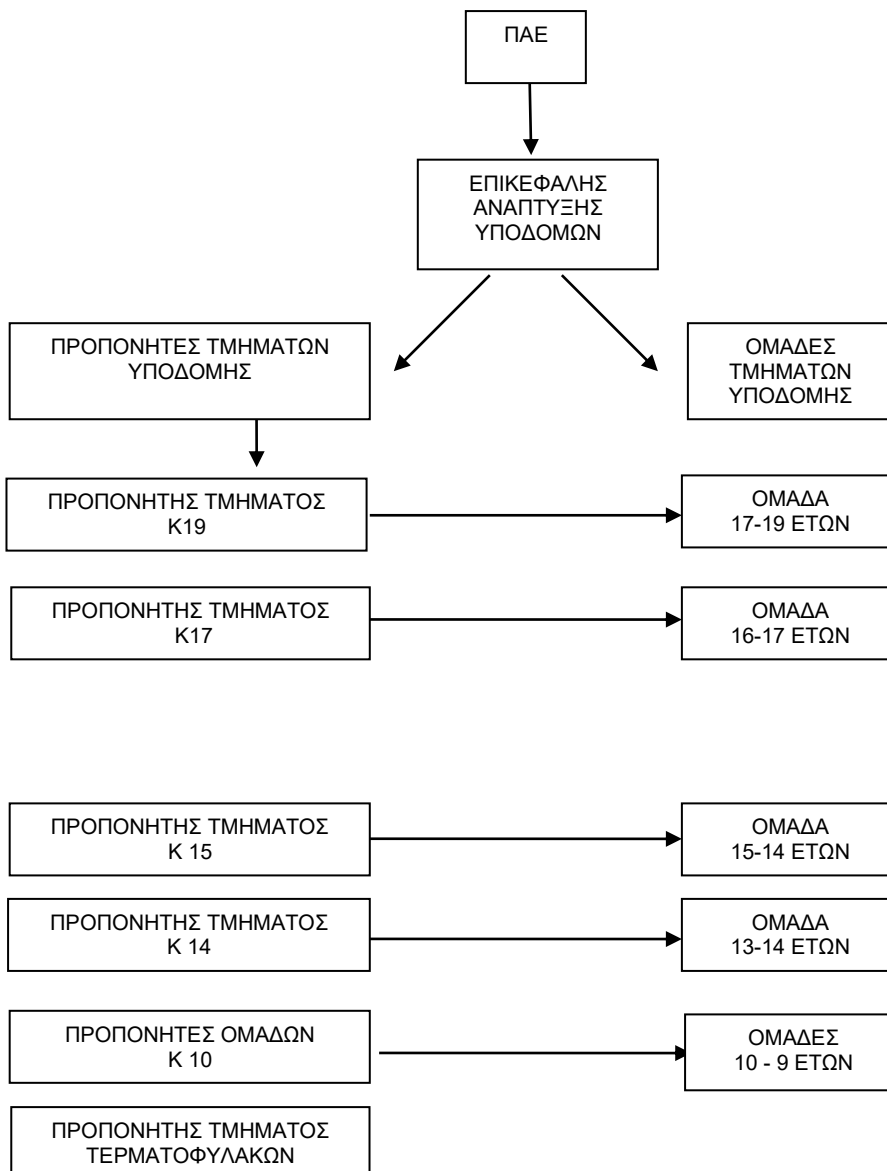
ΠΑΕ

ΕΠΙΚΕΦΑΛΗΣ ΑΝΑΠΤΥΞΗΣ ΥΠΟΔΟΜΩΝ

ΠΡΟΠΟΝΗΤΕΣ ΤΜΗΜΑΤΩΝ ΥΠΟΔΟΜΗΣ

ΟΜΑΔΕΣ ΤΜΗΜΑΤΩΝ ΥΠΟΔΟΜΗΣ

ΠΡΟΠΟΝΗΤΗΣ ΤΜΗΜΑΤΟΣ Κ19

ΟΜΑΔΑ 17-19 ΕΤΩΝ

ΠΡΟΠΟΝΗΤΗΣ ΤΜΗΜΑΤΟΣ Κ17

ΟΜΑΔΑ 16-17 ΕΤΩΝ

ΠΡΟΠΟΝΗΤΗΣ ΤΜΗΜΑΤΟΣ Κ 15

ΟΜΑΔΑ 15-14 ΕΤΩΝ

ΠΡΟΠΟΝΗΤΗΣ ΤΜΗΜΑΤΟΣ Κ 14

ΟΜΑΔΑ 13-14 ΕΤΩΝ

ΠΡΟΠΟΝΗΤΕΣ ΟΜΑΔΩΝ Κ 10

ΟΜΑΔΕΣ 10 - 9 ΕΤΩΝ

ΠΡΟΠΟΝΗΤΗΣ ΤΜΗΜΑΤΟΣ ΤΕΡΜΑΤΟΦΥΛΑΚΩΝ